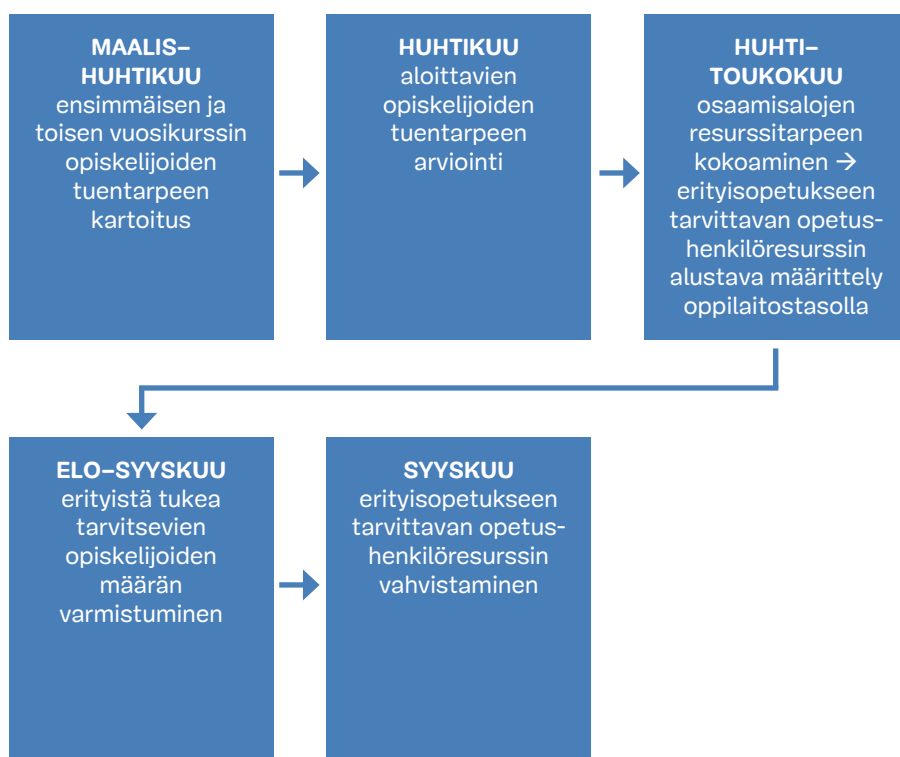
MAALIS–HUHTIKUU
ensimmäisen ja toisen vuosikurssin opiskelijoiden tuentarpeen kartoitus

HUHTIKUU
aloittavien opiskelijoiden tuentarpeen arviointi

HUHTI–TOUKOKUU
osaamisalojen resurssitarpeen kokoaminen → erityisopetukseen tarvittavan opetushenkilöresurssin alustava määrittely oppilaitostasolla

ELO–SYYSKUU
erityistä tukea tarvitsevien opiskelijoiden määrän varmistuminen

SYYSKUU
erityisopetukseen tarvittavan opetushenkilöresurssin vahvistaminen